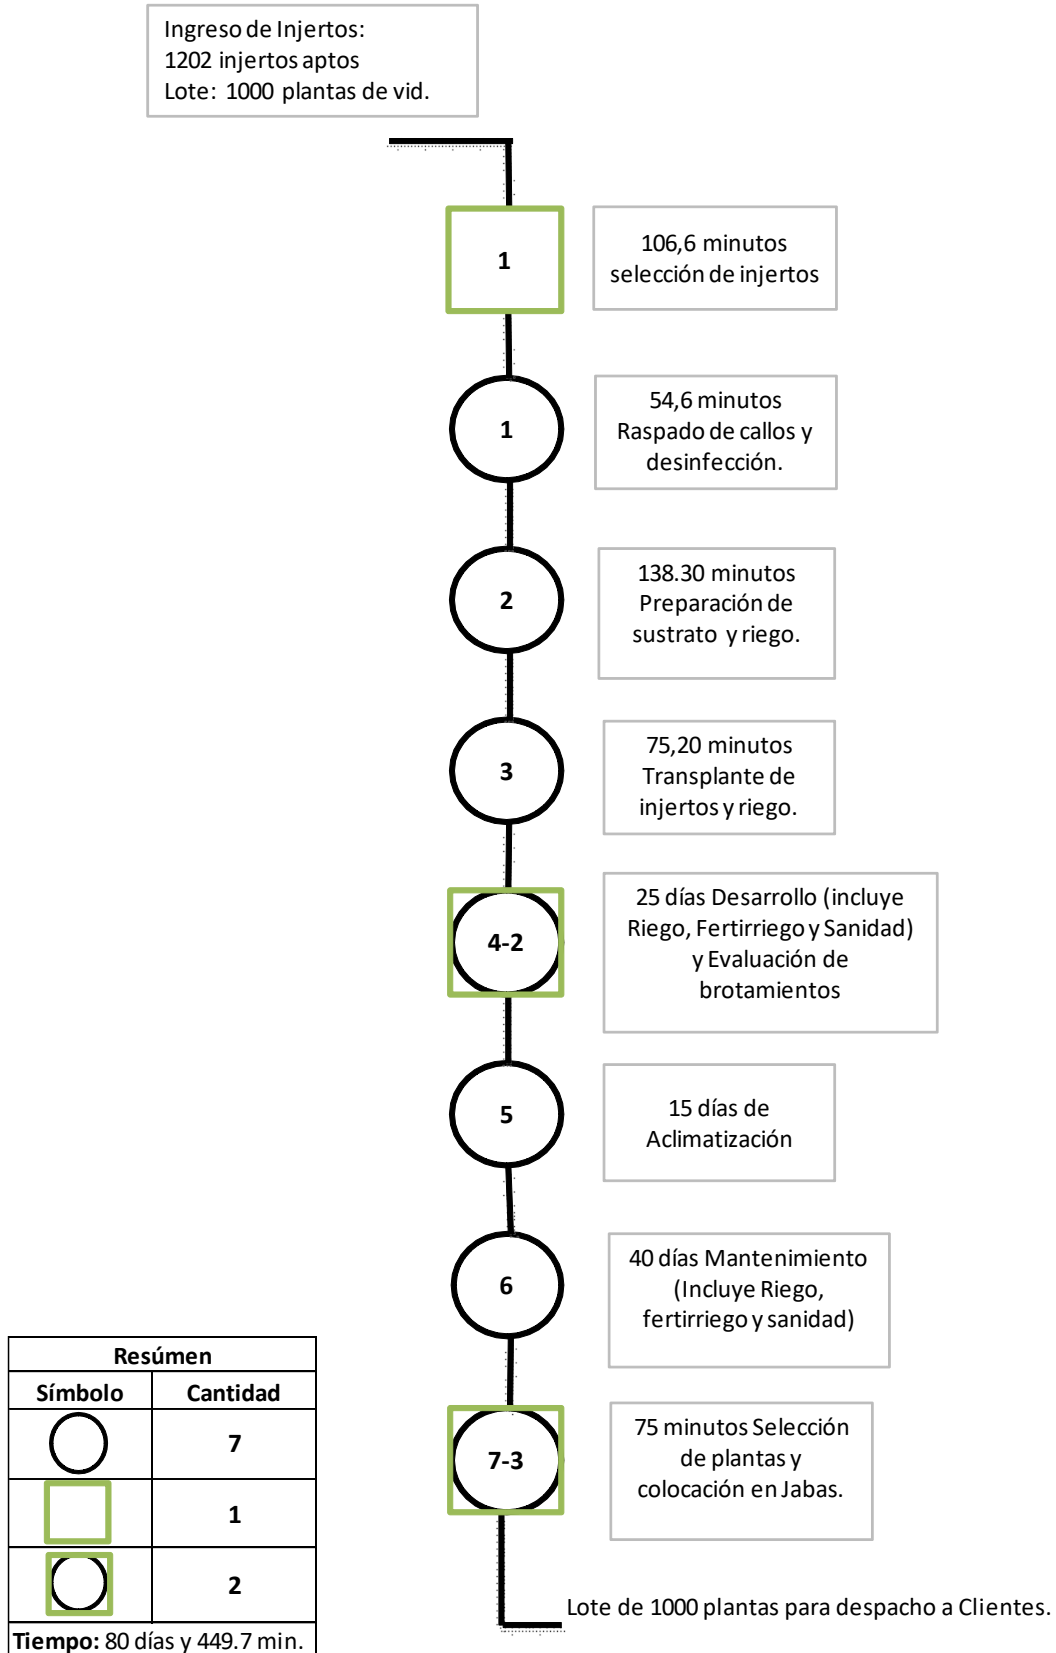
Ingreso de Injertos:
1202 injertos aptos
Lote: 1000 plantas de vid.

1

106,6 minutos
selección de injertos

1

54,6 minutos
Raspado de callos y desinfección.

2

138.30 minutos
Preparación de sustrato y riego.

3

75,20 minutos
Transplante de injertos y riego.

4-2

25 días Desarrollo (incluye Riego, Fertirriego y Sanidad) y Evaluación de brotamientos

5

15 días de Aclimatización

6

40 días Mantenimiento (Incluye Riego, fertirriego y sanidad)

7-3

75 minutos Selección de plantas y colocación en Jabas.

Lote de 1000 plantas para despacho a Clientes.

| Resúmen | |
|---|---|
| Símbolo | Cantidad |
| | 7 |
| | 1 |
| | 2 |

Tiempo: 80 días y 449.7 min.